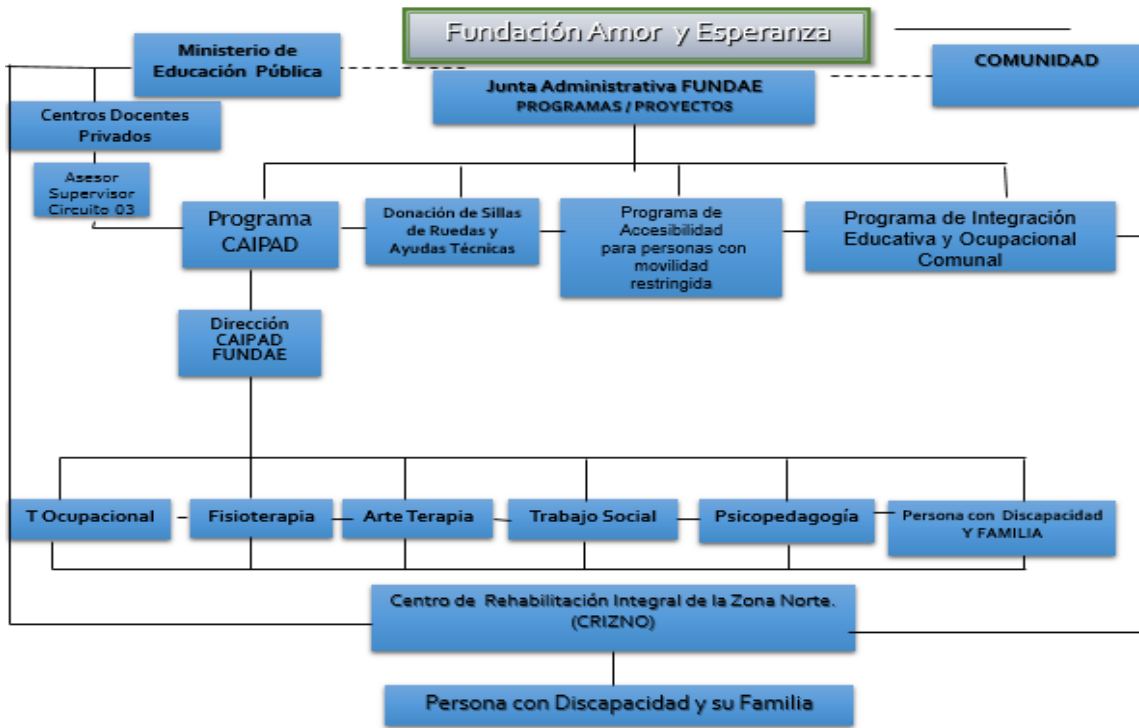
Fundación Amor y Esperanza

Ministerio de Educación Pública

COMUNIDAD

Junta Administrativa FUNDAE
PROGRAMAS / PROYECTOS

Centros Docentes Privados

Asesor Supervisor Circuito 03

Programa CAIPAD

Donación de Sillas de Ruedas y Ayudas Técnicas

Programa de Accesibilidad para personas con movilidad restringida

Programa de Integración Educativa y Ocupacional Comunal

Dirección CAIPAD FUNDAE

T Ocupacional

Fisioterapia

Arte Terapia

Trabajo Social

Psicopedagogía

Persona con Discapacidad Y FAMILIA

Centro de Rehabilitación Integral de la Zona Norte. (CRIZNO)

Persona con Discapacidad y su Familia